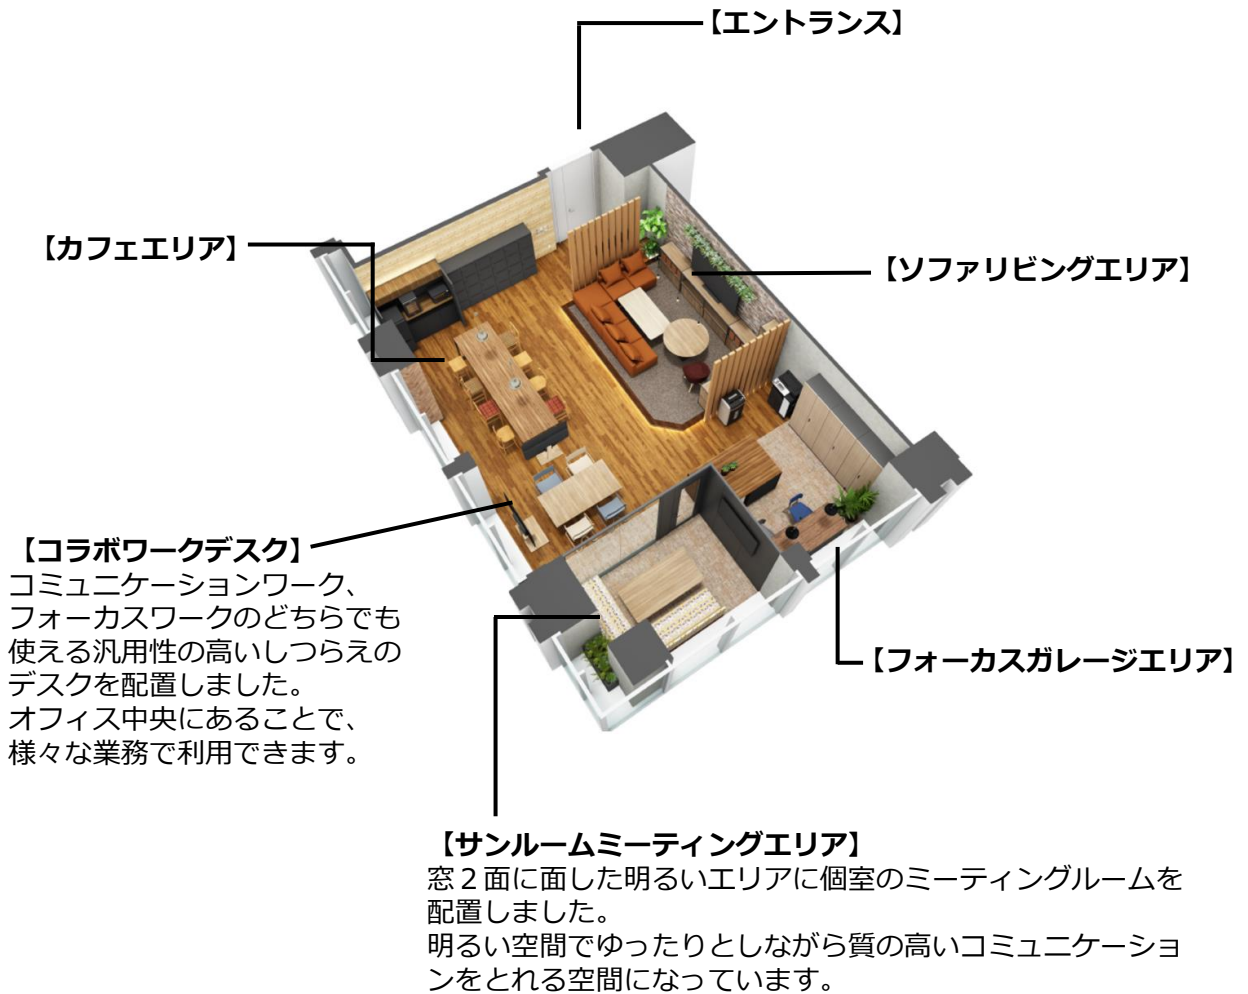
【エントランス】

【カフェエリア】

【ソファリビングエリア】

【コラボワークデスク】
コミュニケーションワーク、フォーカスワークのどちらでも使える汎用性の高いしつらえのデスクを配置しました。
オフィス中央にあることで、様々な業務で利用できます。

【フォーカスガレージエリア】

【サンルームミーティングエリア】
窓２面に面した明るいエリアに個室のミーティングルームを配置しました。
明るい空間でゆったりとしながら質の高いコミュニケーションをとれる空間になっています。